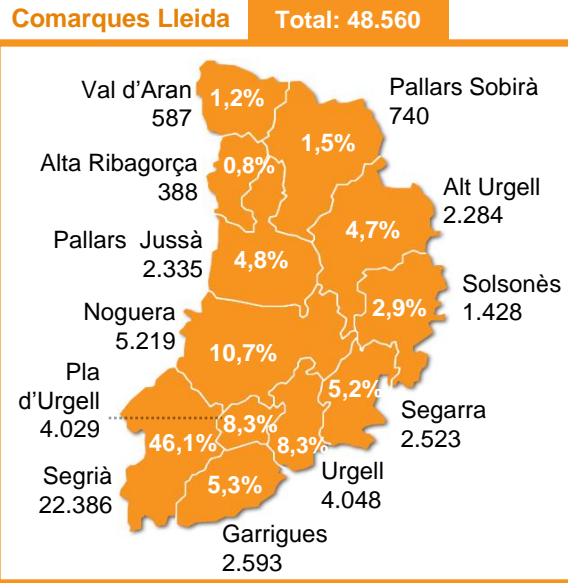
Comarques Lleida
Total: 48.560

Val d'Aran
587
1,2%

Pallars Sobirà
740
1,5%

Alta Ribagorça
388
0,8%

Alt Urgell
2.284
4,7%

Pallars Jussà
2.335
4,8%

Solsonès
1.428
2,9%

Noguera
5.219
10,7%

Pla d'Urgell
4.029
8,3%

5,2%
Segarra
2.523

46,1%
8,3%

Segrià
22.386

Urgell
4.048

5,3%

Garrigues
2.593